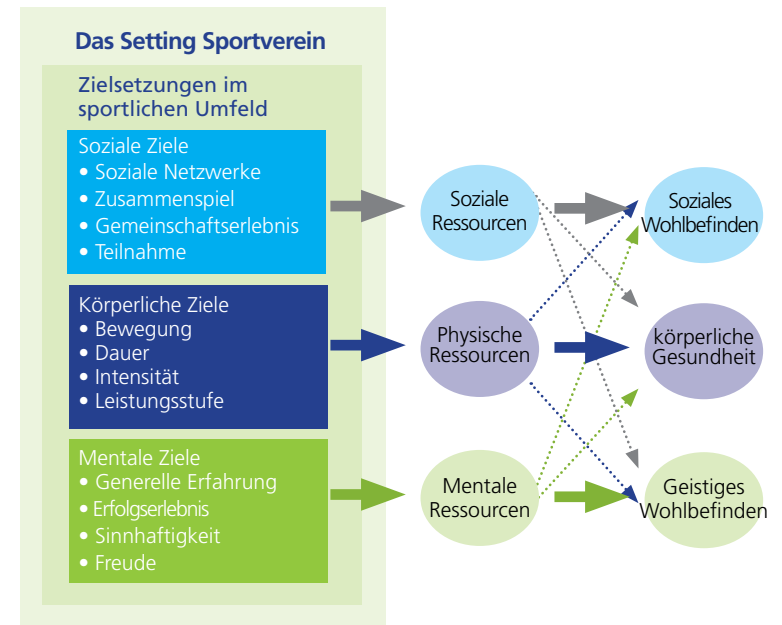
Das Setting Sportverein

Zielsetzungen im sportlichen Umfeld

Soziale Ziele
• Soziale Netzwerke
• Zusammenspiel
• Gemeinschaftserlebnis
• Teilnahme

Körperliche Ziele
• Bewegung
• Dauer
• Intensität
• Leistungsstufe

Mentale Ziele
• Generelle Erfahrung
• Erfolgserlebnis
• Sinnhaftigkeit
• Freude

Soziale Ressourcen

Physische Ressourcen

Mentale Ressourcen

Soziales Wohlbefinden

körperliche Gesundheit

Geistiges Wohlbefinden